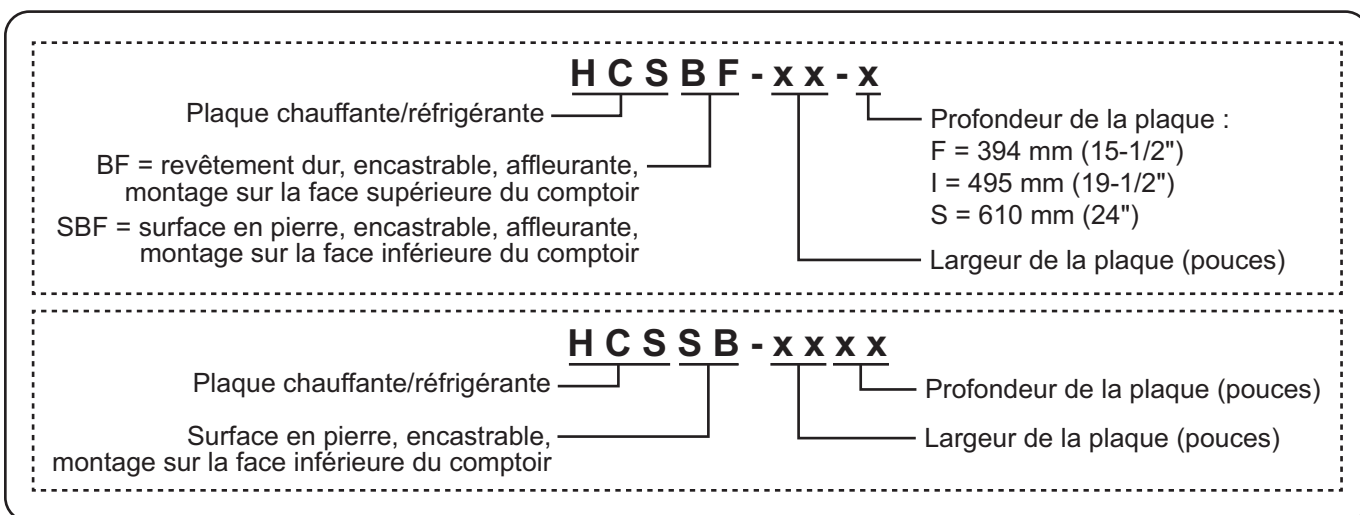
H C S B F - x x - x

Plaque chauffante/réfrigérante

BF = revêtement dur, encastrable, affleurante, montage sur la face supérieure du comptoir

SBF = surface en pierre, encastrable, affleurante, montage sur la face inférieure du comptoir

Profondeur de la plaque :
F = 394 mm (15-1/2")
I = 495 mm (19-1/2")
S = 610 mm (24")

Largeur de la plaque (pouces)

H C S S B - x x x x

Plaque chauffante/réfrigérante

Surface en pierre, encastrable, montage sur la face inférieure du comptoir

Profondeur de la plaque (pouces)

Largeur de la plaque (pouces)